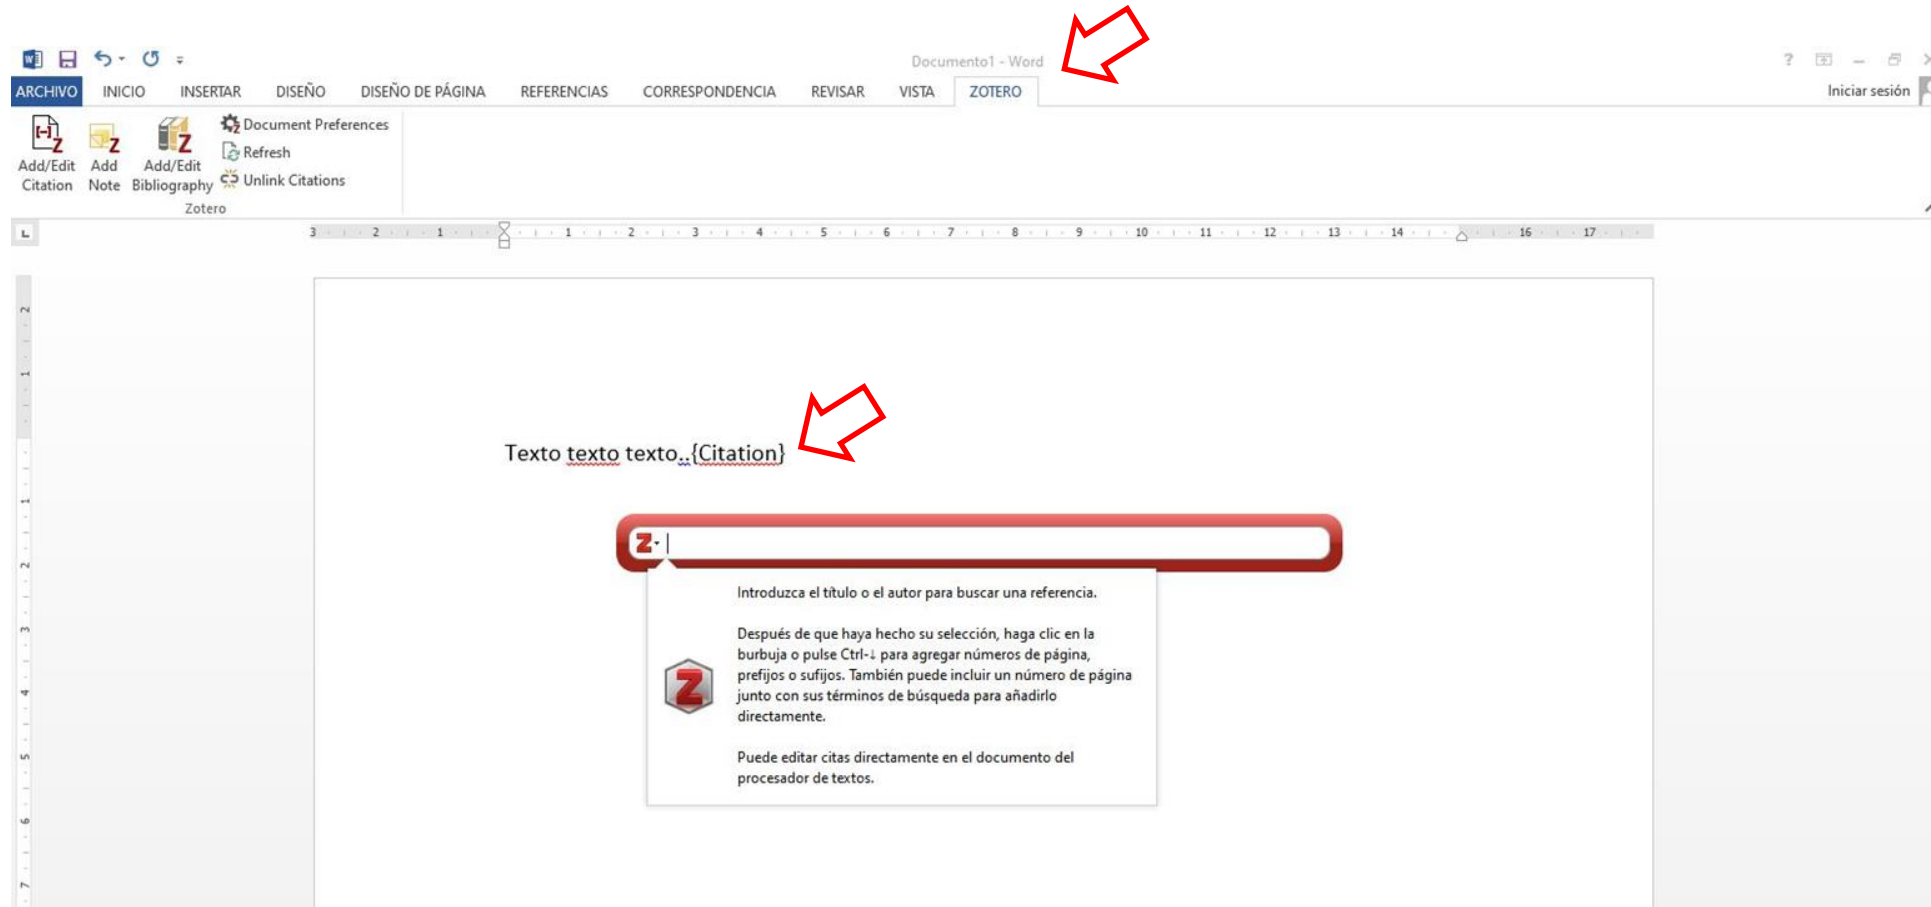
Documento1 - Word

ARCHIVO INICIO INSERTAR DISEÑO DISEÑO DE PÁGINA REFERENCIAS CORRESPONDENCIA REVISAR VISTA ZOTERO

Iniciar sesión

Add/Edit Citation
Add Note
Add/Edit Bibliography
Document Preferences
Refresh
Unlink Citations
Zotero

3 2 1 1 2 3 4 5 6 7 8 9 10 11 12 13 14 16 17

Texto texto texto. {Citation}

Introduzca el título o el autor para buscar una referencia.

Después de que haya hecho su selección, haga clic en la burbuja o pulse Ctrl-↓ para agregar números de página, prefijos o sufijos. También puede incluir un número de página junto con sus términos de búsqueda para añadirlo directamente.

Puede editar citas directamente en el documento del procesador de textos.